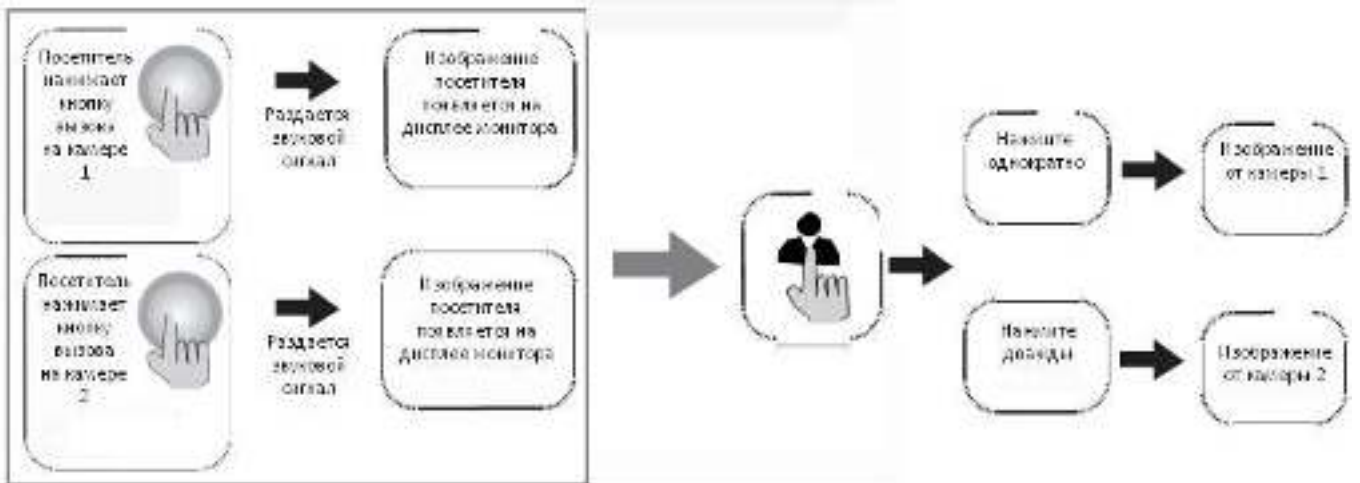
Посетитель нажимает кнопку вызова на камере 1

Раздается звуковой сигнал

Изображение посетителя появляется на дисплее монитора

Посетитель нажимает кнопку вызова на камере 2

Раздается звуковой сигнал

Изображение посетителя появляется на дисплее монитора

Нажмите однократно

Изображение от камеры 1

Нажмите дважды

Изображение от камеры 2